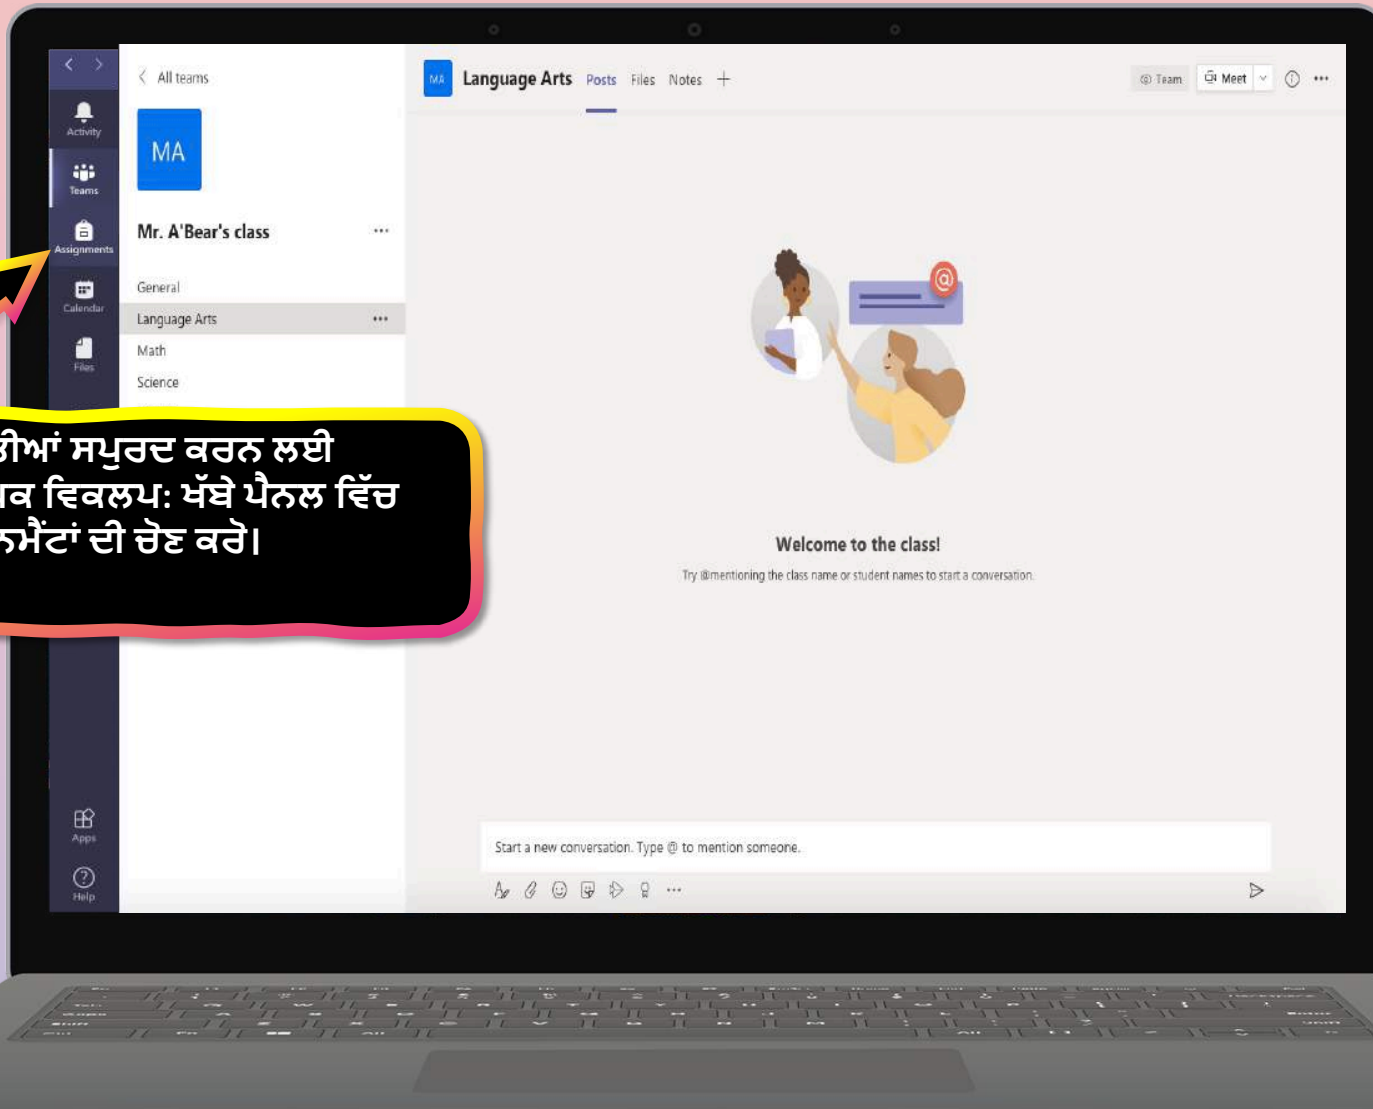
Activity
Teams
Assignments
Calendar
Files

All teams

MA

Mr. A'Bear's class ···

General
Language Arts ···
Math
Science

ਲੀਆਂ ਸਪੁਰਦ ਕਰਨ ਲਈ
ਕ ਵਿਕਲਪ: ਖੱਬੇ ਪੈਨਲ ਵਿੱਚ
ਨਮੈਂਟਾਂ ਦੀ ਚੋਣ ਕਰੋ।

Apps
Help

MA Language Arts Posts Files Notes +

Team Meet ···

Welcome to the class!

Try @mentioning the class name or student names to start a conversation.

Start a new conversation. Type @ to mention someone.